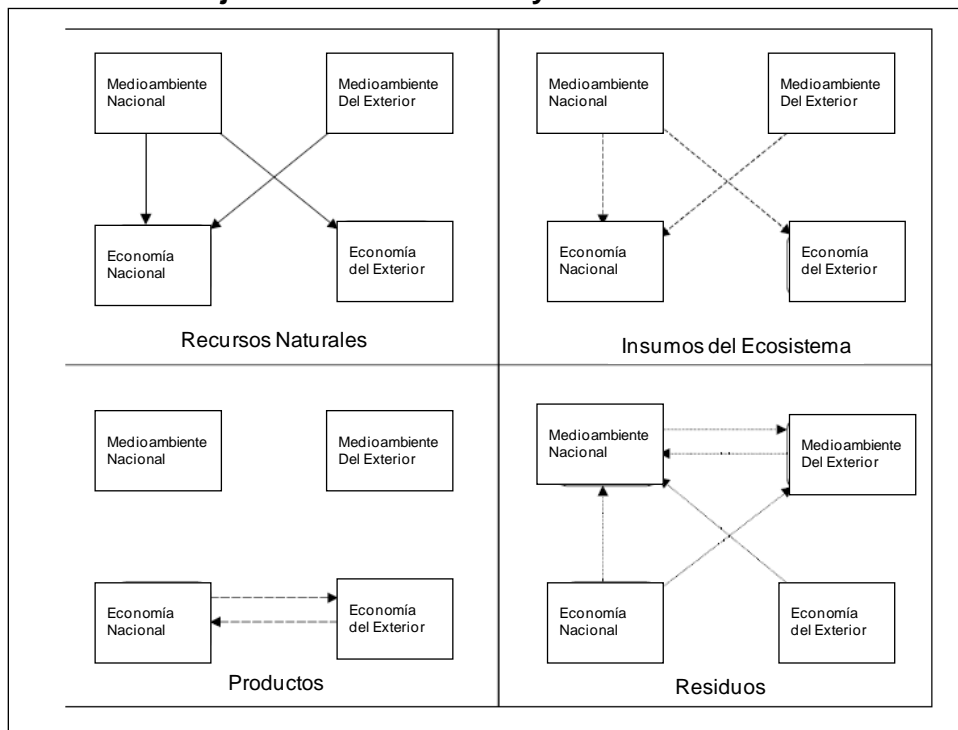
Medioambiente Nacional

Medioambiente Del Exterior

Economía Nacional

Economía del Exterior

Recursos Naturales

Medioambiente Nacional

Medioambiente Del Exterior

Economía Nacional

Economía del Exterior

Insumos del Ecosistema

Medioambiente Nacional

Medioambiente Del Exterior

Economía Nacional

Economía del Exterior

Productos

Medioambiente Nacional

Medioambiente Del Exterior

Economía Nacional

Economía del Exterior

Residuos